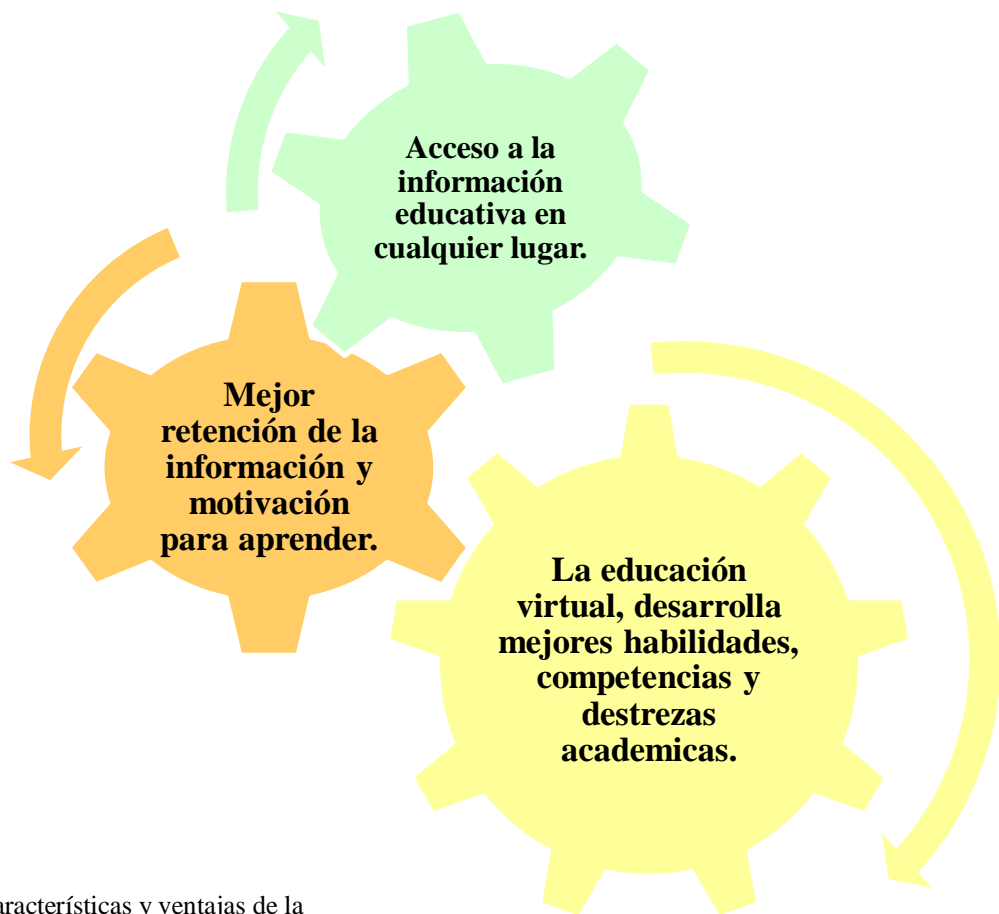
Acceso a la información educativa en cualquier lugar.

Mejor retención de la información y motivación para aprender.

La educación virtual, desarrolla mejores habilidades, competencias y destrezas academicas.

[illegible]aracterísticas y ventajas de la